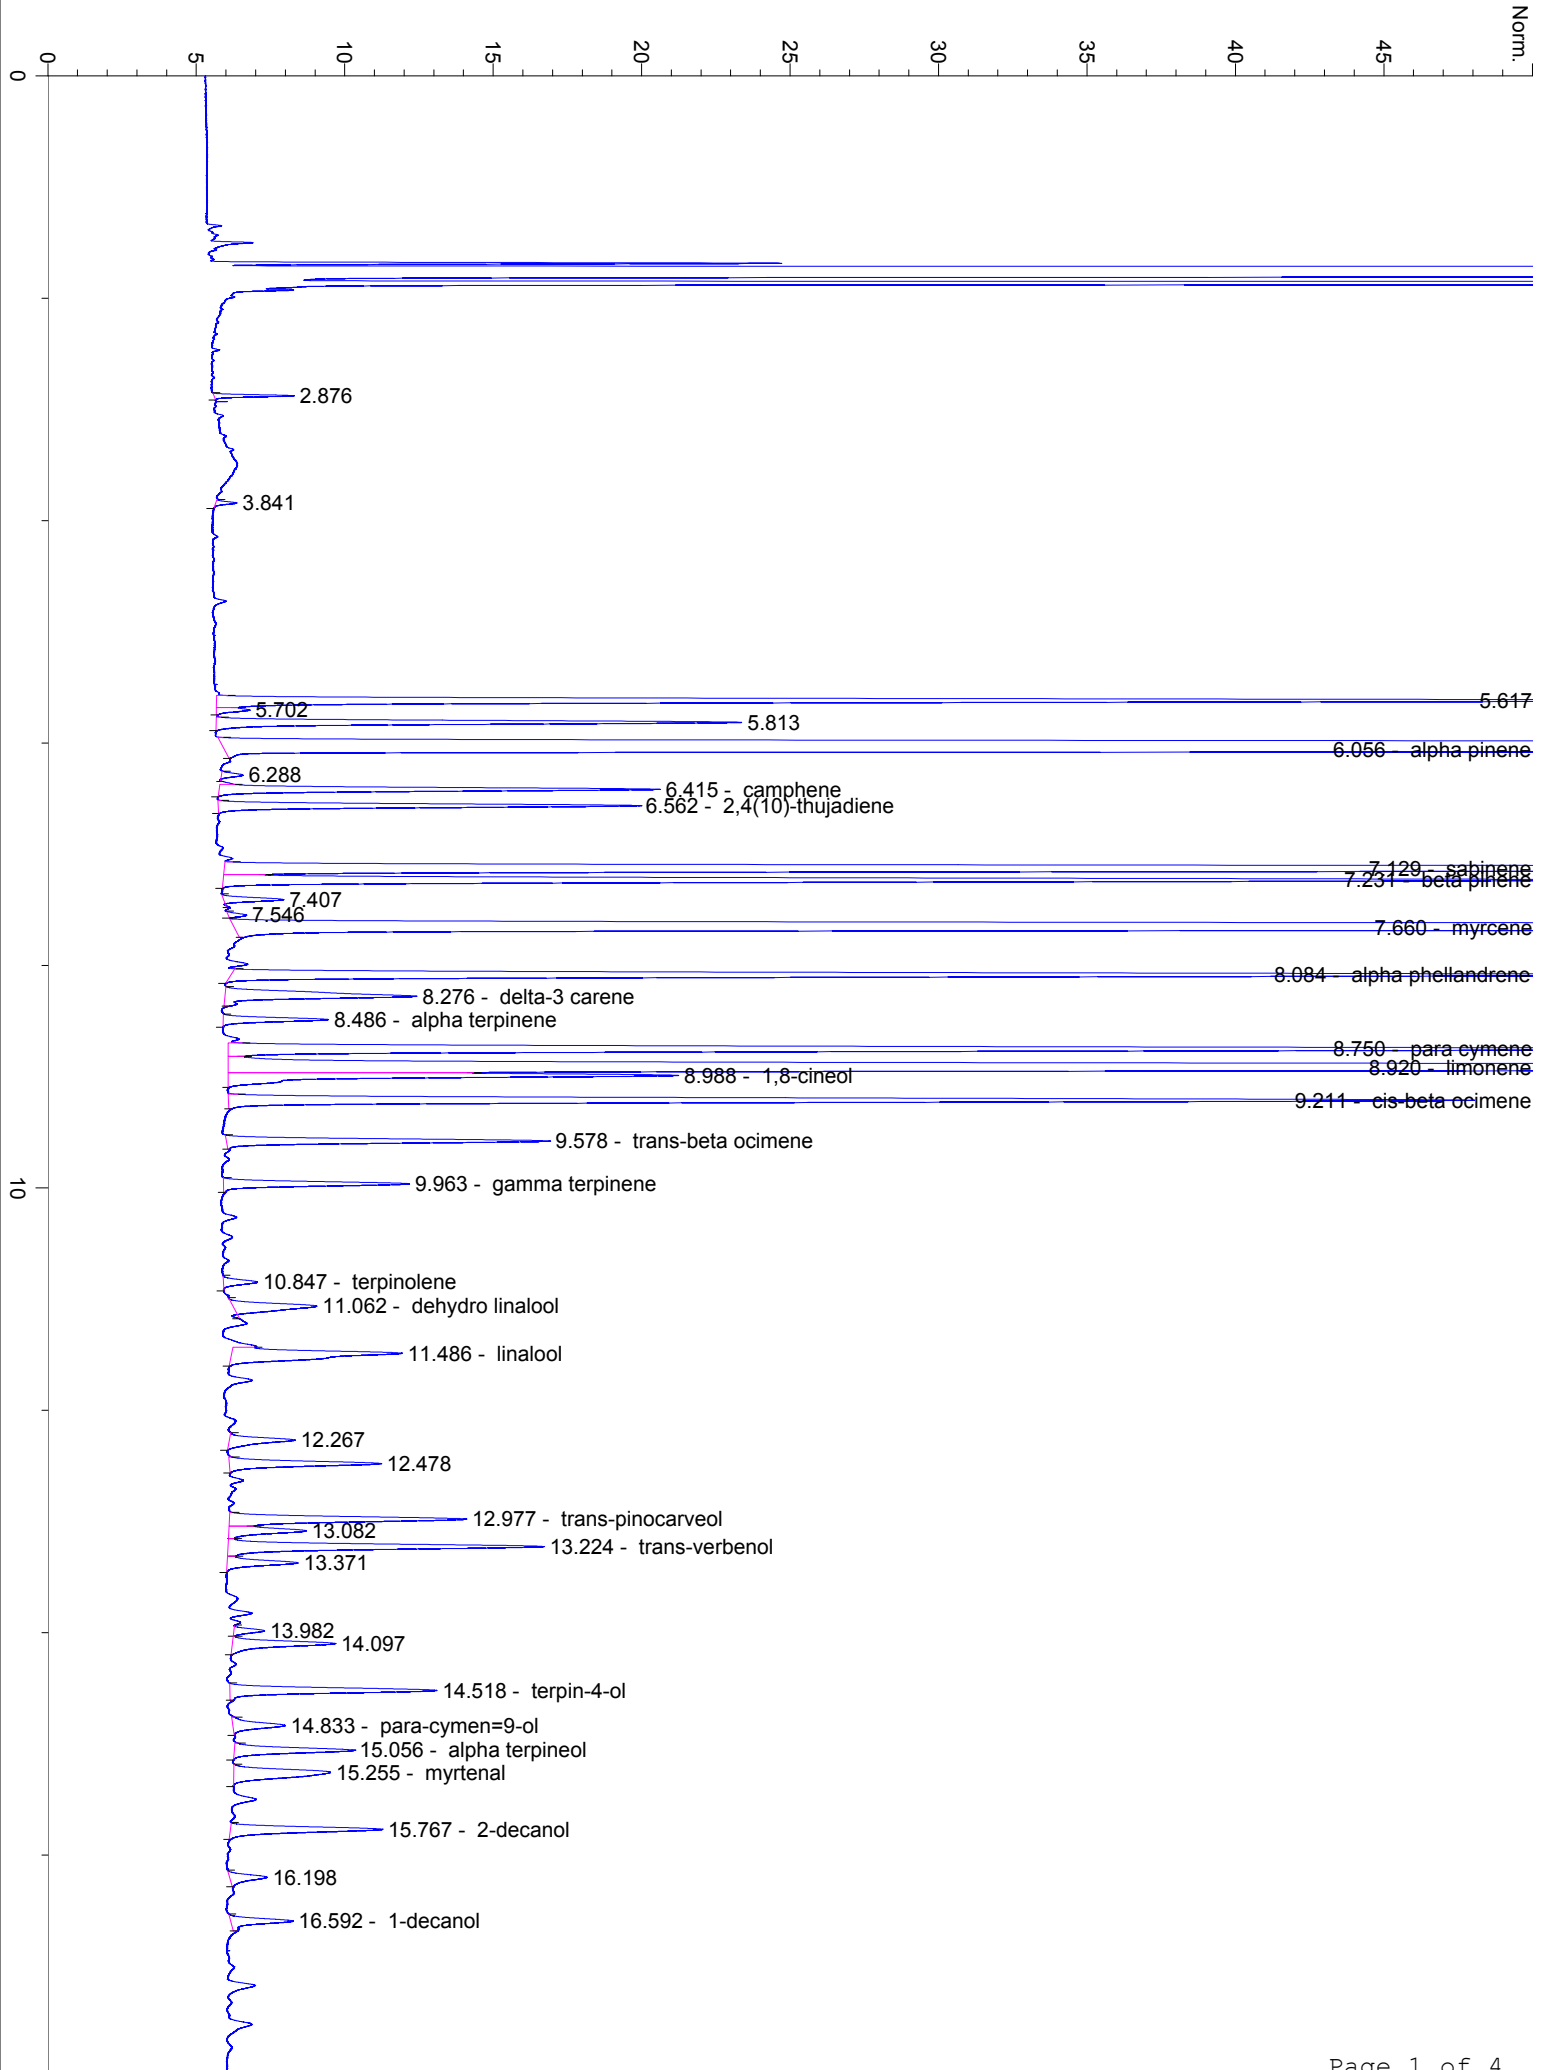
0
5
10
15
20
25
30
35
40
45
Norm.

0

2.876

3.841

5.617
5.702
5.813
6.056 - alpha pinene
6.288
6.415 - camphene
6.562 - 2,4(10)-thujadiene
7.129 - sabinene
7.231 - beta pinene
7.407
7.546
7.660 - myrcene
8.084 - alpha phellandrene
8.276 - delta-3 carene
8.486 - alpha terpinene
8.750 - para cymene
8.920 - limonene
8.988 - 1,8-cineol
9.211 - cis-beta ocimene
9.578 - trans-beta ocimene
10
9.963 - gamma terpinene
10.847 - terpinolene
11.062 - dehydro linalool
11.486 - linalool
12.267
12.478
12.977 - trans-pinocarveol
13.082
13.224 - trans-verbenol
13.371
13.982
14.097
14.518 - terpin-4-ol
14.833 - para-cymen=9-ol
15.056 - alpha terpineol
15.255 - myrtenal
15.767 - 2-decanol
16.198
16.592 - 1-decanol

Page 1 of 4